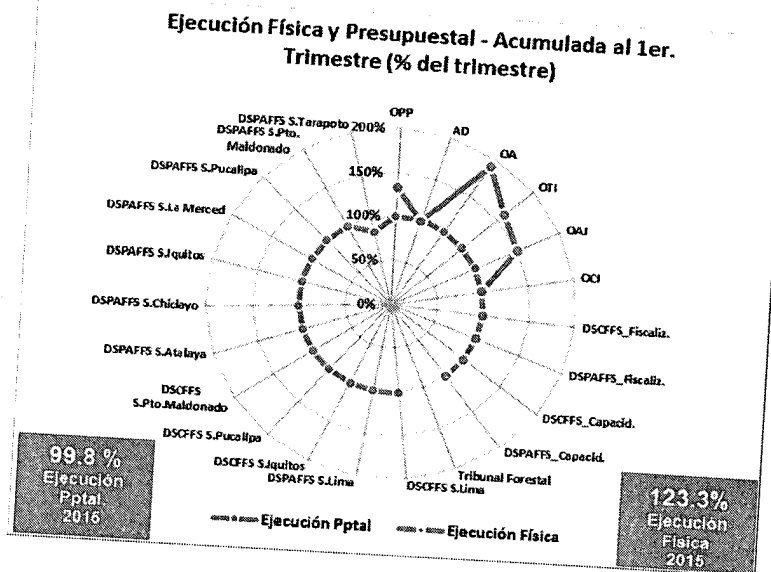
Ejecución Física y Presupuestal - Acumulada al 1er. Trimestre (% del trimestre)

OPP
AD
OA
OTI
OAJ
OCI
DSCFFS_Fiscaliz.
DSPAFFS_Fiscaliz.
DSCFFS_Capacid.
DSPAFFS_Capacid.
Tribunal Forestal
DSCFFS S.Lima
DSPAFFS S.Lima
DSCFFS S.Iquitos
DSCFFS S.Pucallpa
DSCFFS S.Pto.Maldonado
DSPAFFS S.Atalaya
DSPAFFS S.Chiclayo
DSPAFFS S.Iquitos
DSPAFFS S.La Merced
DSPAFFS S.Pucallpa
DSPAFFS S.Pto. Maldonado
DSPAFFS S.Tarapoto

200%
150%
100%
50%
0%

99.8 % Ejecución Pptal 2015

123.3% Ejecución Física 2015

Ejecución Pptal
Ejecución Física